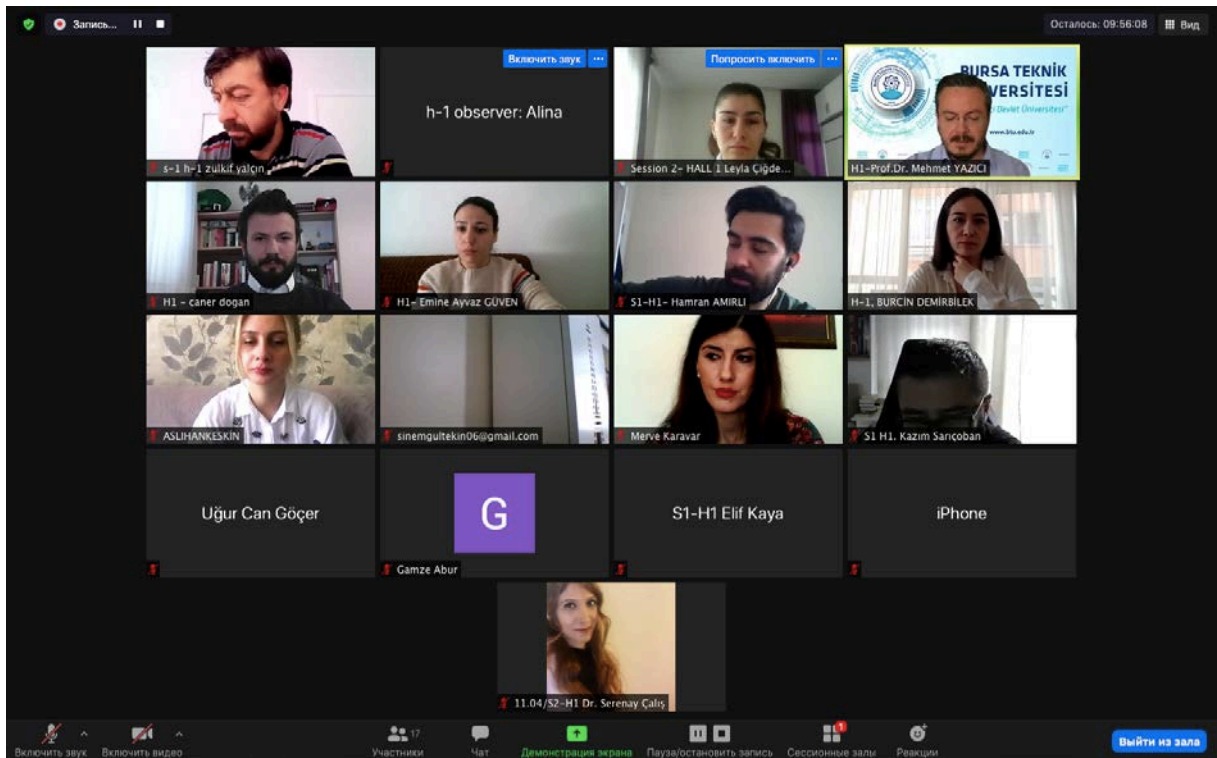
Запись...

Осталось: 09:56:08
Вид

Включить звук
Попросить включить

s-1 h-1 zulkif yalçın

h-1 observer: Alina

Session 2- HALL 1 Leyla Çiğde...

BURSA TEKNİK ÜNİVERSİTESİ
Devlet Üniversitesi
www.btu.edu.tr
H1-Prof.Dr. Mehmet YAZICI

H1 - caner dogan

H1- Emine Ayvaz GÜVEN

S1-H1- Hamran AMIRLI

H-1, BURCIN DEMIRBILEK

ASLIHANKESKIN

sinemgultekin06@gmail.com

Merve Karavar

S1 H1. Kazım Sarıçoban

Uğur Can Göçer

G
Gamze Abur

S1-H1 Elif Kaya

iPhone

11.04/S2-H1 Dr. Serenay Çalış

Включить звук
Включить видео
17
Участники
Чат
Демонстрация экрана
Пауза/остановить запись
1
Сессионные залы
Реакции
Выйти из зала